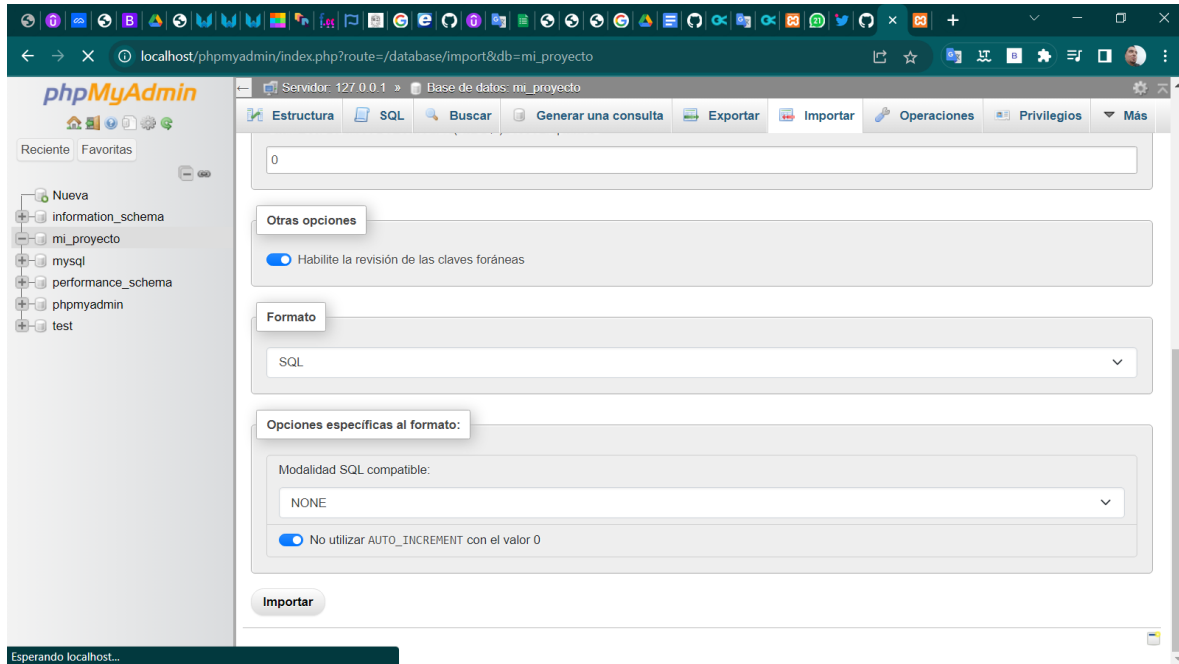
localhost/phpmyadmin/index.php?route=/database/import&db=mi_proyecto

phpMyAdmin

Reciente Favoritas

Nueva
information_schema
mi_proyecto
mysql
performance_schema
phpmyadmin
test

Servidor: 127.0.0.1 » Base de datos: mi_proyecto

Estructura SQL Buscar Generar una consulta Exportar Importar Operaciones Privilegios Más

0

Otras opciones

Habilite la revisión de las claves foráneas

Formato

SQL

Opciones específicas al formato:

Modalidad SQL compatible:

NONE

No utilizar AUTO_INCREMENT con el valor 0

Importar

Esperando localhost...